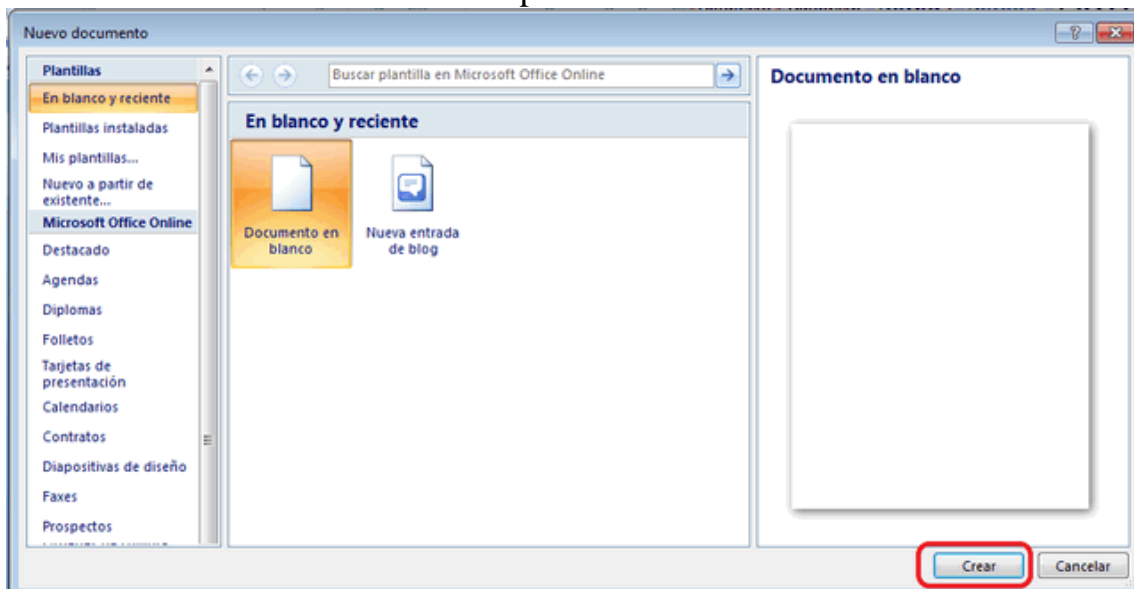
Nuevo documento

Plantillas
En blanco y reciente
Plantillas instaladas
Mis plantillas...
Nuevo a partir de existente...
Microsoft Office Online
Destacado
Agendas
Diplomas
Folletos
Tarjetas de presentación
Calendarios
Contratos
Diapositivas de diseño
Faxes
Prospectos
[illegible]

Buscar plantilla en Microsoft Office Online

En blanco y reciente

Documento en blanco

Nueva entrada de blog

Documento en blanco

Crear
Cancelar